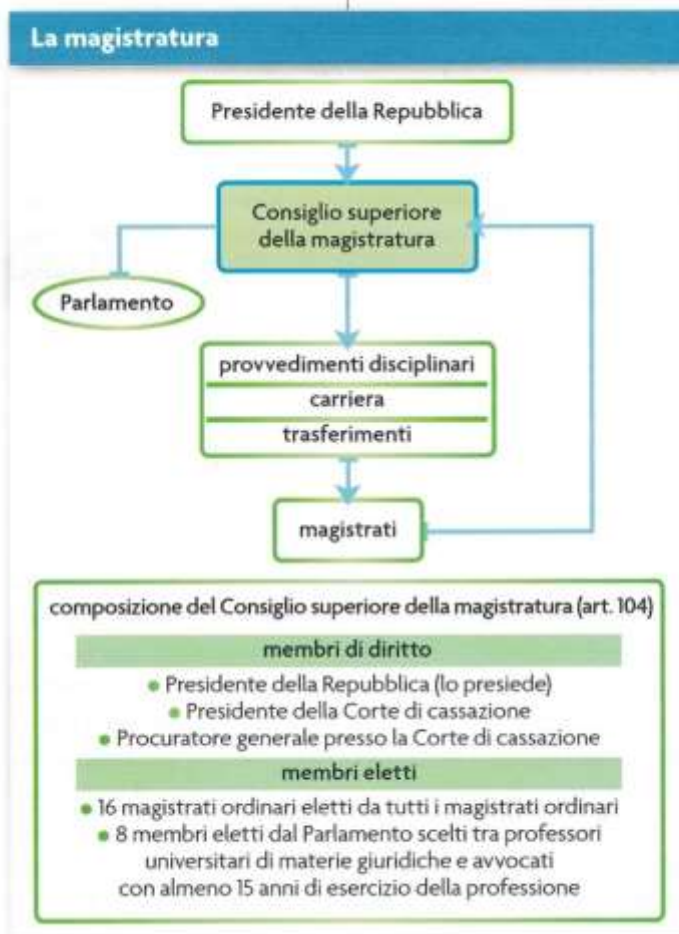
La magistratura

Presidente della Repubblica

Consiglio superiore della magistratura

Parlamento

provvedimenti disciplinari

carriera

trasferimenti

magistrati

composizione del Consiglio superiore della magistratura (art. 104)

membri di diritto

• Presidente della Repubblica (lo presiede)
• Presidente della Corte di cassazione
• Procuratore generale presso la Corte di cassazione

membri eletti

• 16 magistrati ordinari eletti da tutti i magistrati ordinari
• 8 membri eletti dal Parlamento scelti tra professori universitari di materie giuridiche e avvocati con almeno 15 anni di esercizio della professione